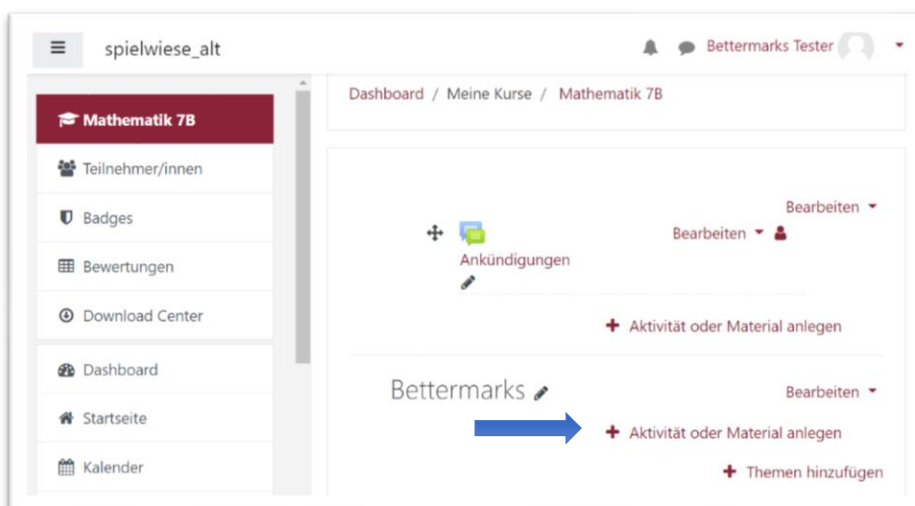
spielwiese_alt

Bettermarks Tester

Mathematik 7B

Teilnehmer/innen

Badges

Bewertungen

Download Center

Dashboard

Startseite

Kalender

Dashboard / Meine Kurse / Mathematik 7B

Bearbeiten

Bearbeiten

Ankündigungen

Aktivität oder Material anlegen

Bettermarks

Bearbeiten

Aktivität oder Material anlegen

Themen hinzufügen